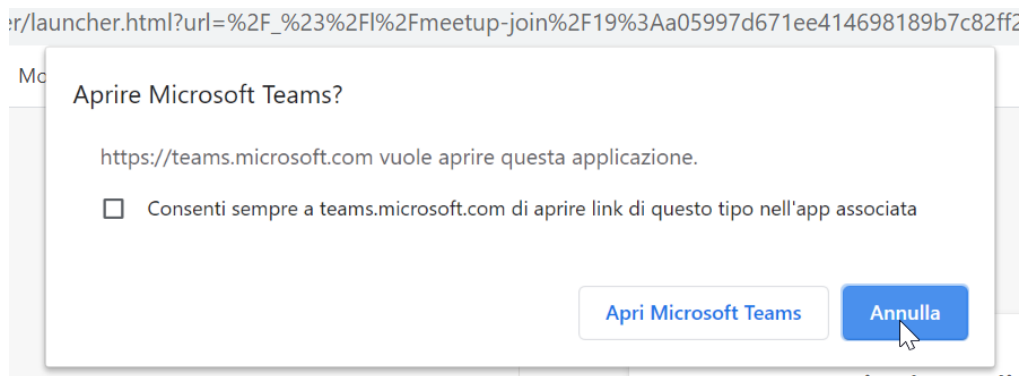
r/launcher.html?url=%2F_%23%2Fl%2Fmeetup-join%2F19%3Aa05997d671ee414698189b7c82ff2

Mo

Aprire Microsoft Teams?

https://teams.microsoft.com vuole aprire questa applicazione.

Consenti sempre a teams.microsoft.com di aprire link di questo tipo nell'app associata

Apri Microsoft Teams

Annulla